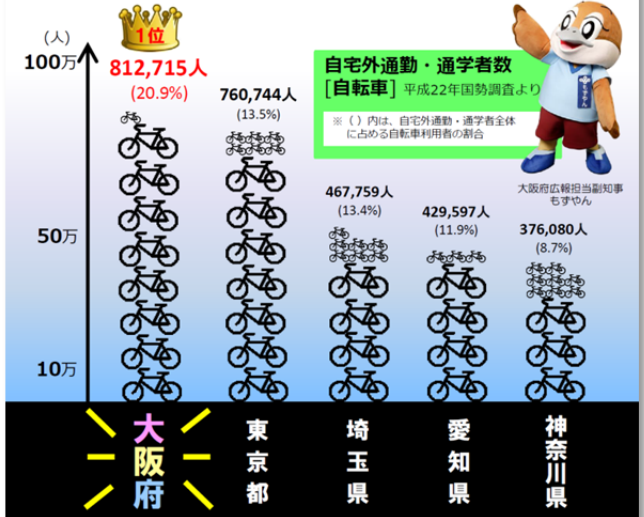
(人)

100万

50万

10万

1位

812,715人
(20.9%)

760,744人
(13.5%)

467,759人
(13.4%)

429,597人
(11.9%)

376,080人
(8.7%)

自宅外通勤・通学者数
[自転車] 平成22年国勢調査より

※（）内は、自宅外通勤・通学者全体に占める自転車利用者の割合

大阪府広報担当副知事
もずやん

大阪府

東京都

埼玉県

愛知県

神奈川県